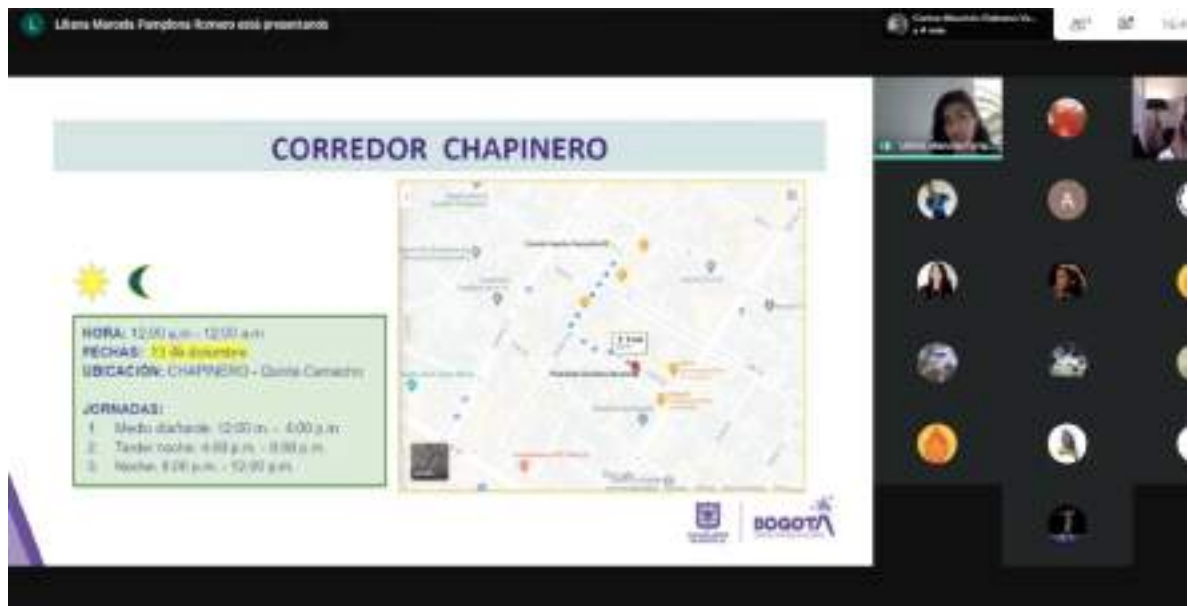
L Liliana Marcela Pamplona Romero está presentando

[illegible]

CORREDOR CHAPINERO

HORA: 12:00 p.m - 12:00 a.m
FECHAS: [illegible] de diciembre
UBICACIÓN: CHAPINERO - Quinta Camacho

JORNADAS:
1. Medio día/tarde: 12:00 m. - 4:00 p.m.
2. Tarde/ noche: 4:00 p.m. - 8:00 p.m.
3. Noche: 8:00 p.m. - 12:00 p.m.

A

BOGOTÁ